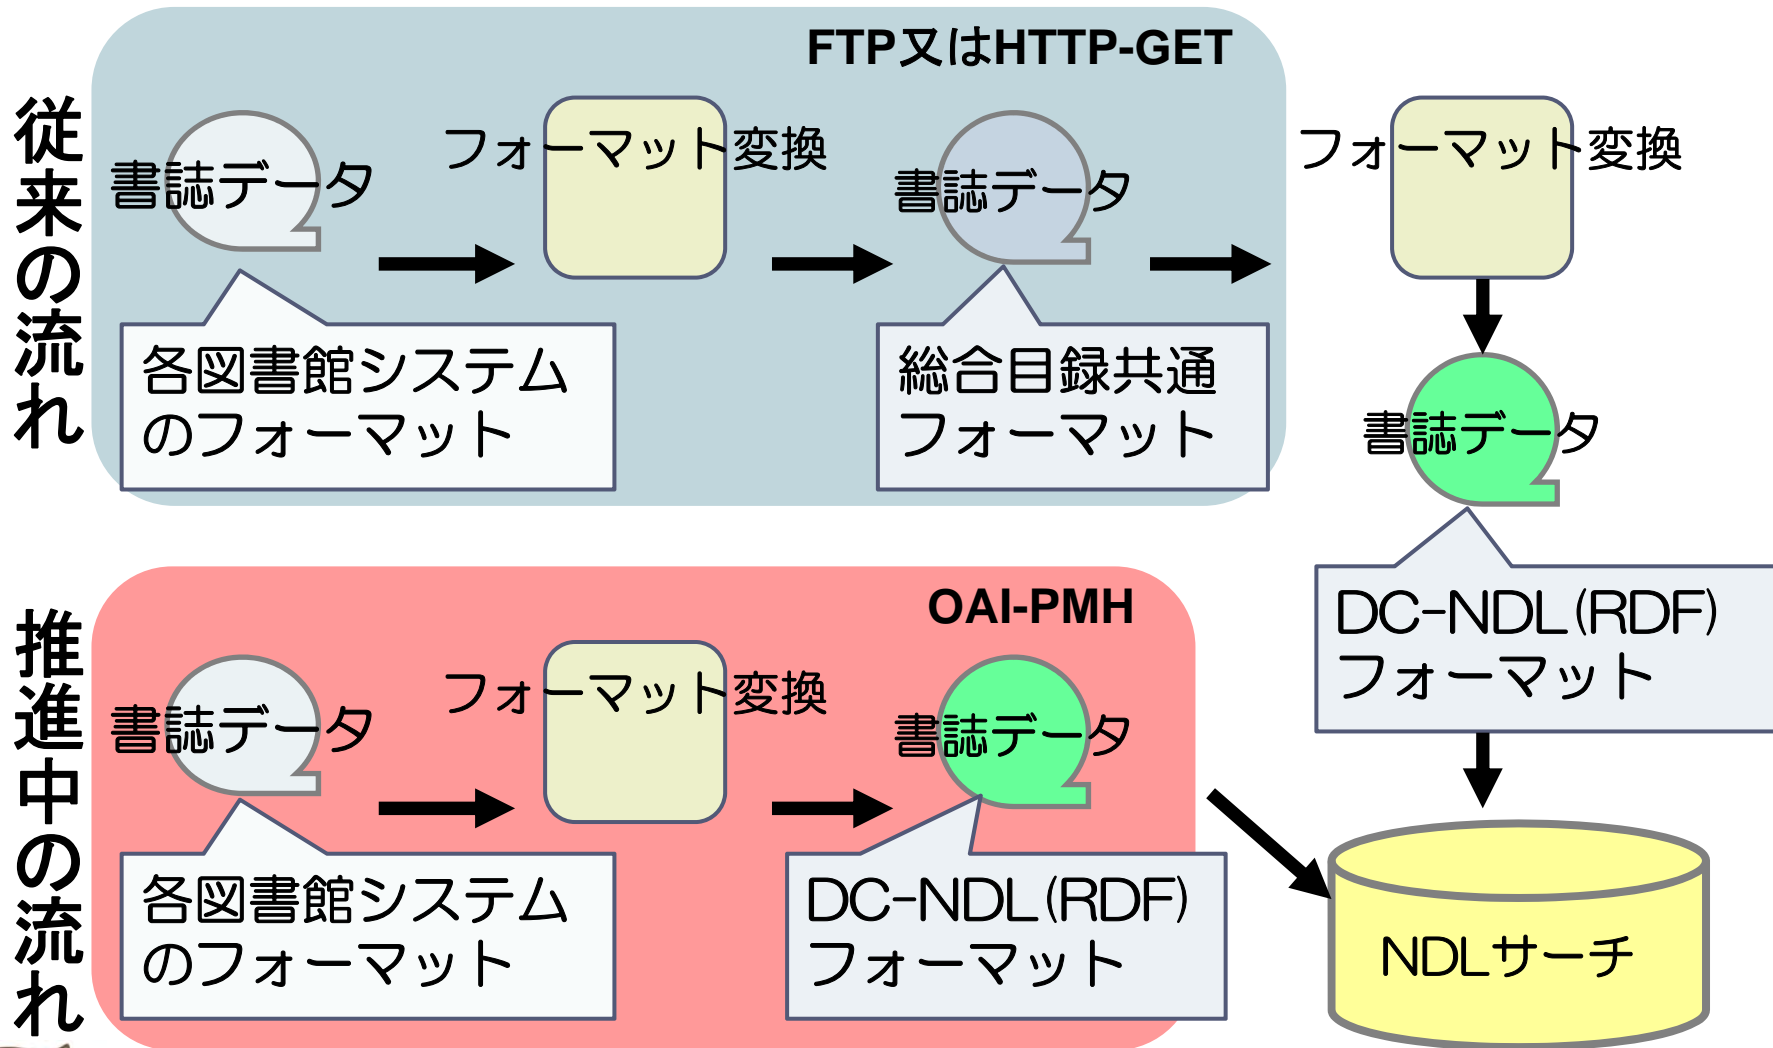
従来の流れ

FTP又はHTTP-GET

書誌データ

フォーマット変換

書誌データ

フォーマット変換

各図書館システムのフォーマット

総合目録共通フォーマット

書誌データ

DC-NDL(RDF)フォーマット

推進中の流れ

OAI-PMH

書誌データ

フォーマット変換

書誌データ

各図書館システムのフォーマット

DC-NDL(RDF)フォーマット

NDLサーチ